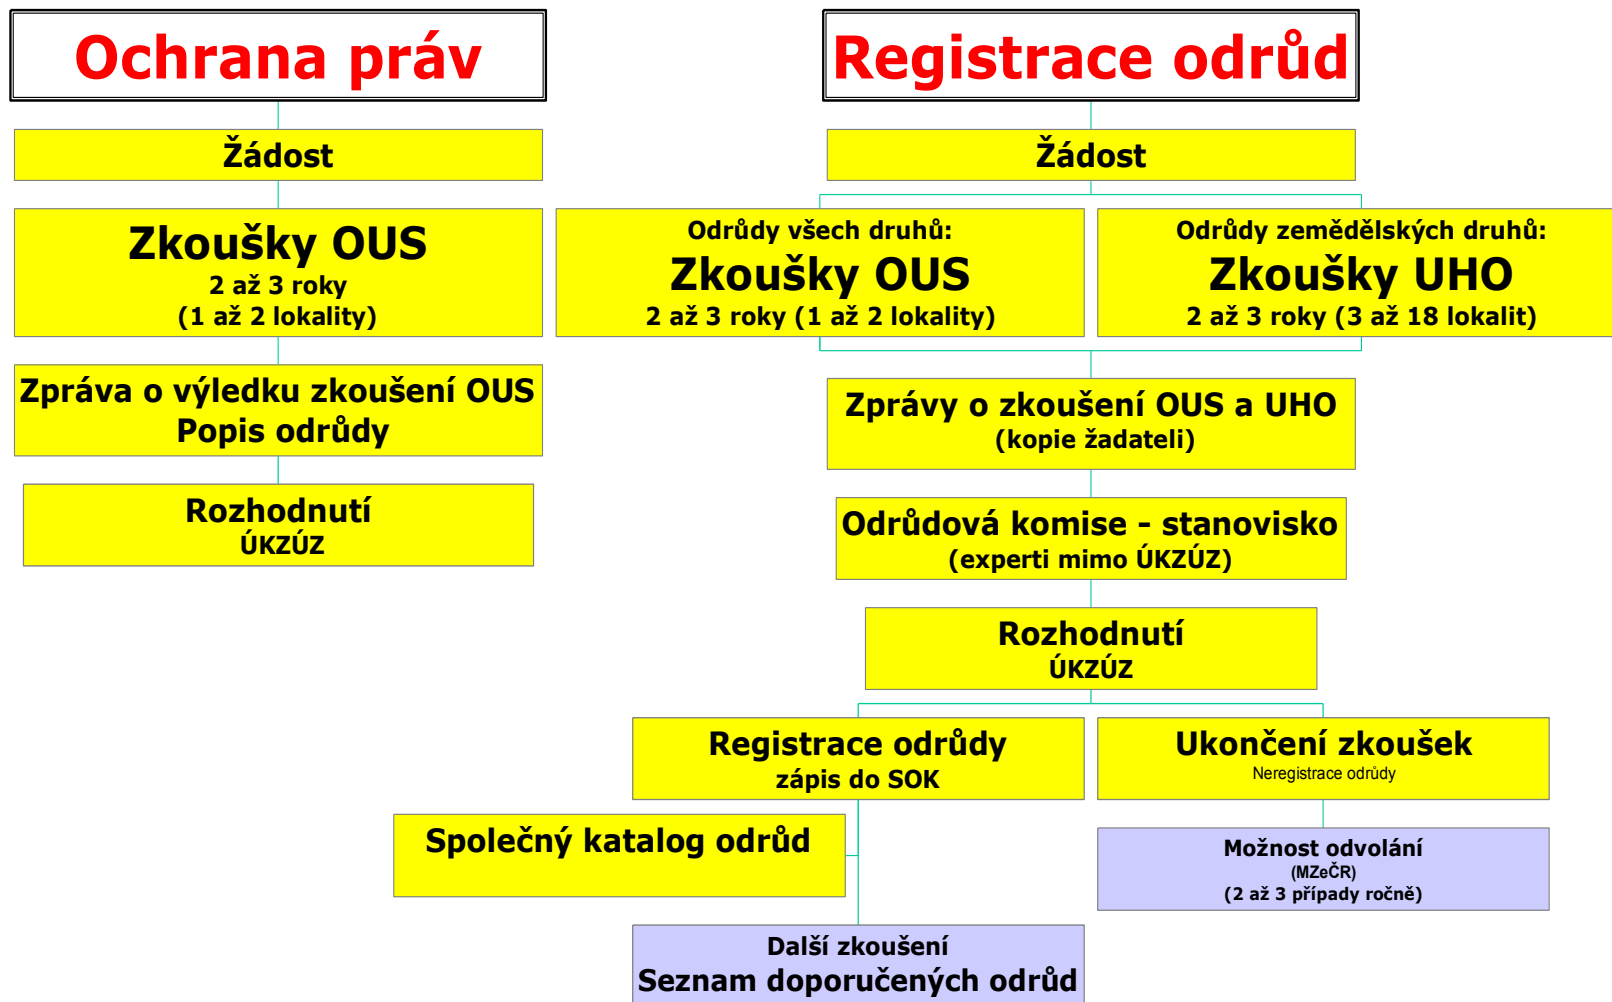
Ochrana práv

Žádost

Zkoušky OUS
2 až 3 roky
(1 až 2 lokality)

Zpráva o výledku zkoušení OUS
Popis odrůdy

Rozhodnutí
ÚKZÚZ

Registrace odrůd

Žádost

Odrůdy všech druhů:
Zkoušky OUS
2 až 3 roky (1 až 2 lokality)

Odrůdy zemědělských druhů:
Zkoušky UHO
2 až 3 roky (3 až 18 lokalit)

Zprávy o zkoušení OUS a UHO
(kopie žadateli)

Odrůdová komise - stanovisko
(experti mimo ÚKZÚZ)

Rozhodnutí
ÚKZÚZ

Registrace odrůdy
zápis do SOK

Ukončení zkoušek
Neregistrace odrůdy

Společný katalog odrůd

Možnost odvolání
(MZeČR)
(2 až 3 případy ročně)

Další zkoušení
Seznam doporučených odrůd